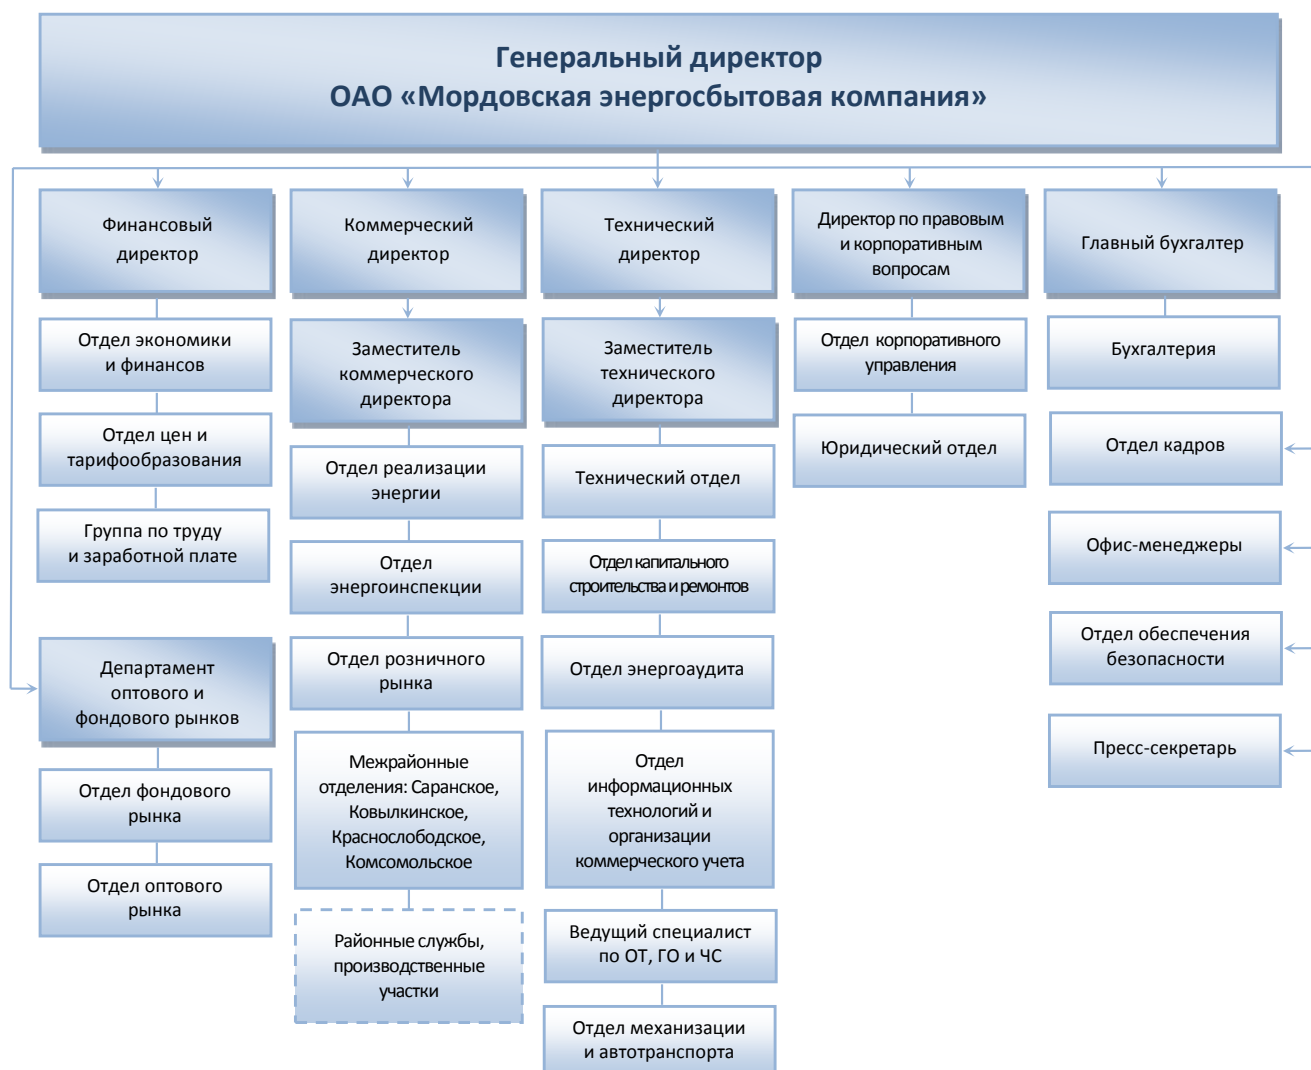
Генеральный директор
ОАО «Мордовская энергосбытовая компания»

Финансовый директор

Отдел экономики и финансов

Отдел цен и тарифообразования

Группа по труду и заработной плате

Департамент оптового и фондового рынков

Отдел фондового рынка

Отдел оптового рынка

Коммерческий директор

Заместитель коммерческого директора

Отдел реализации энергии

Отдел энергоинспекции

Отдел розничного рынка

Межрайонные отделения: Саранское, Ковылкинское, Краснослободское, Комсомольское

Районные службы, производственные участки

Технический директор

Заместитель технического директора

Технический отдел

Отдел капитального строительства и ремонтов

Отдел энергоаудита

Отдел информационных технологий и организации коммерческого учета

Ведущий специалист по ОТ, ГО и ЧС

Отдел механизации и автотранспорта

Директор по правовым и корпоративным вопросам

Отдел корпоративного управления

Юридический отдел

Главный бухгалтер

Бухгалтерия

Отдел кадров

Офис-менеджеры

Отдел обеспечения безопасности

Пресс-секретарь